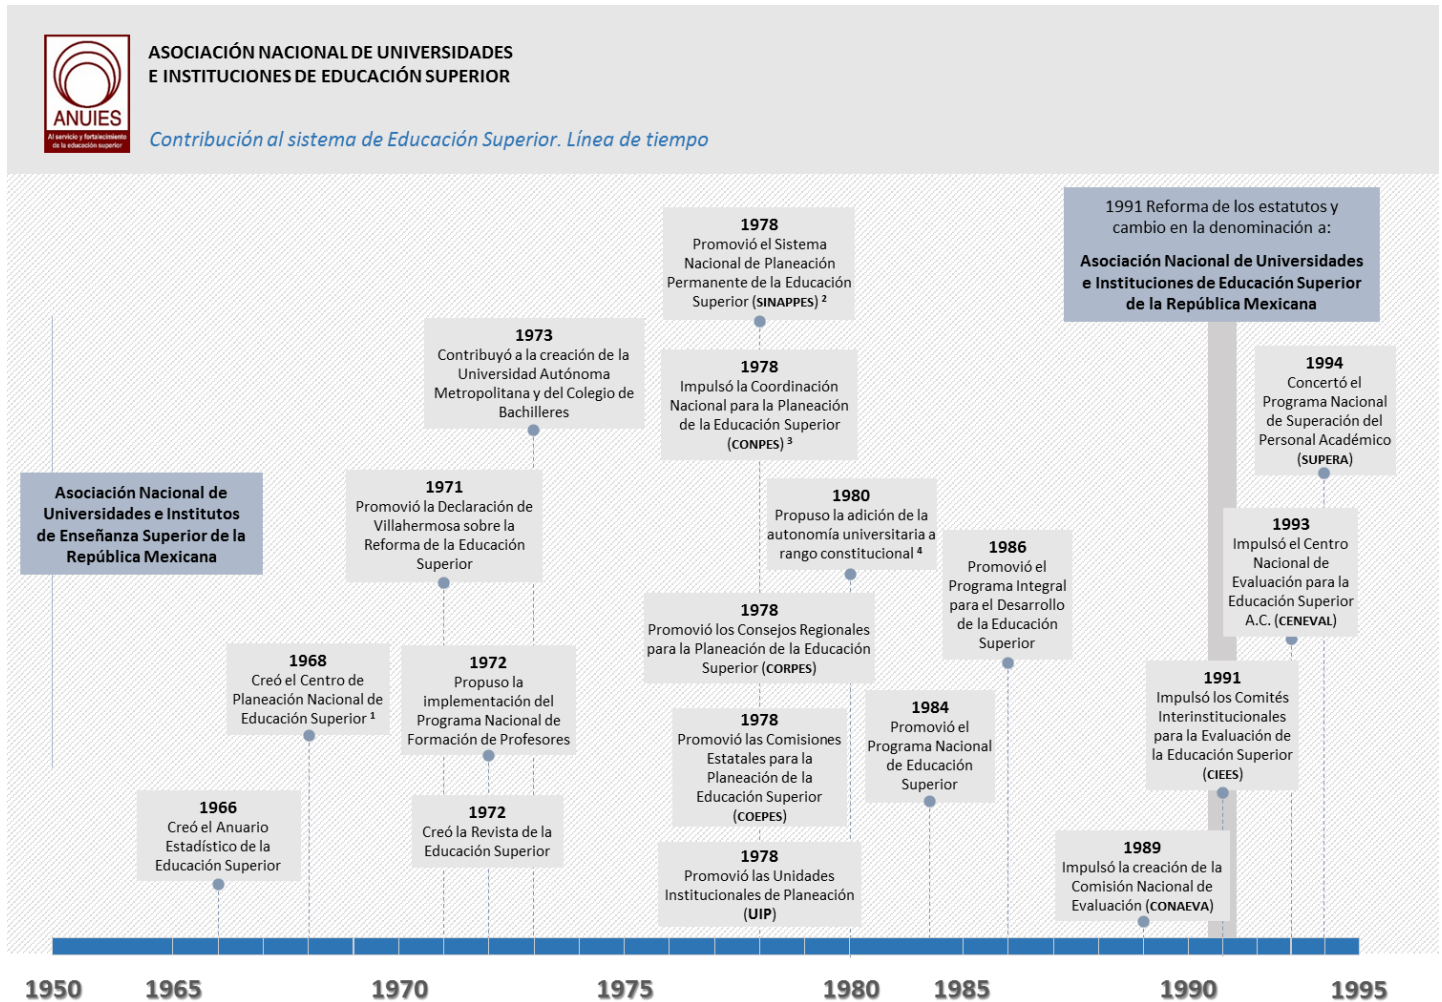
ANUIES
Al servicio y fortalecimiento de la educación superior

ASOCIACIÓN NACIONAL DE UNIVERSIDADES E INSTITUCIONES DE EDUCACIÓN SUPERIOR

Contribución al sistema de Educación Superior. Línea de tiempo

Asociación Nacional de Universidades e Institutos de Enseñanza Superior de la República Mexicana

1966
Creó el Anuario Estadístico de la Educación Superior

1968
Creó el Centro de Planeación Nacional de Educación Superior $^1$

1971
Promovió la Declaración de Villahermosa sobre la Reforma de la Educación Superior

1972
Propuso la implementación del Programa Nacional de Formación de Profesores

1972
Creó la Revista de la Educación Superior

1973
Contribuyó a la creación de la Universidad Autónoma Metropolitana y del Colegio de Bachilleres

1978
Promovió el Sistema Nacional de Planeación Permanente de la Educación Superior (SINAPPES) $^2$

1978
Impulsó la Coordinación Nacional para la Planeación de la Educación Superior (CONPES) $^3$

1978
Promovió los Consejos Regionales para la Planeación de la Educación Superior (CORPES)

1978
Promovió las Comisiones Estatales para la Planeación de la Educación Superior (COEPES)

1978
Promovió las Unidades Institucionales de Planeación (UIP)

1980
Propuso la adición de la autonomía universitaria a rango constitucional $^4$

1984
Promovió el Programa Nacional de Educación Superior

1986
Promovió el Programa Integral para el Desarrollo de la Educación Superior

1989
Impulsó la creación de la Comisión Nacional de Evaluación (CONAEVA)

1991
Impulsó los Comités Interinstitucionales para la Evaluación de la Educación Superior (CIEES)

1991 Reforma de los estatutos y cambio en la denominación a:
Asociación Nacional de Universidades e Instituciones de Educación Superior de la República Mexicana

1993
Impulsó el Centro Nacional de Evaluación para la Educación Superior A.C. (CENEVAL)

1994
Concertó el Programa Nacional de Superación del Personal Académico (SUPERA)

1950 1965 1970 1975 1980 1985 1990 1995